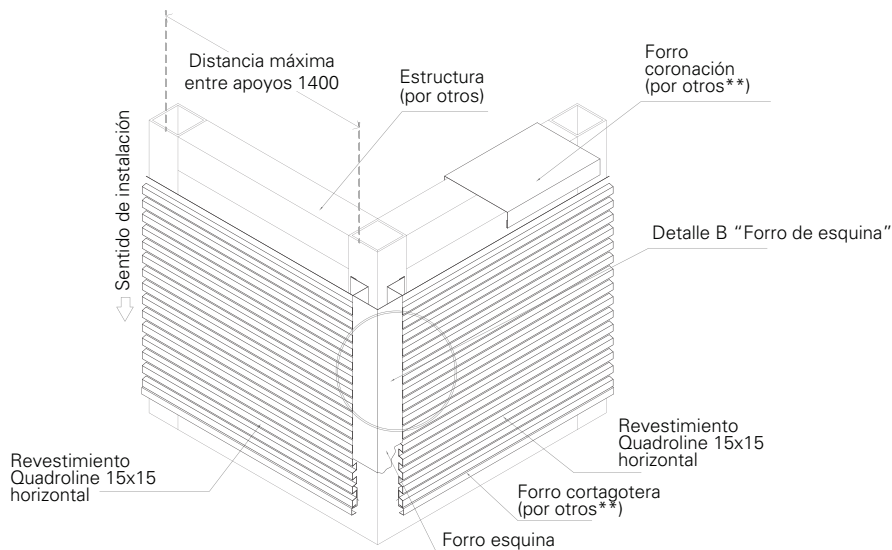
Distancia máxima entre apoyos 1400

Estructura (por otros)

Forro coronación (por otros**)

Sentido de instalación

Detalle B "Forro de esquina"

Revestimiento Quadroline 15x15 horizontal

Revestimiento Quadroline 15x15 horizontal

Forro cortagotera (por otros**)

Forro esquina